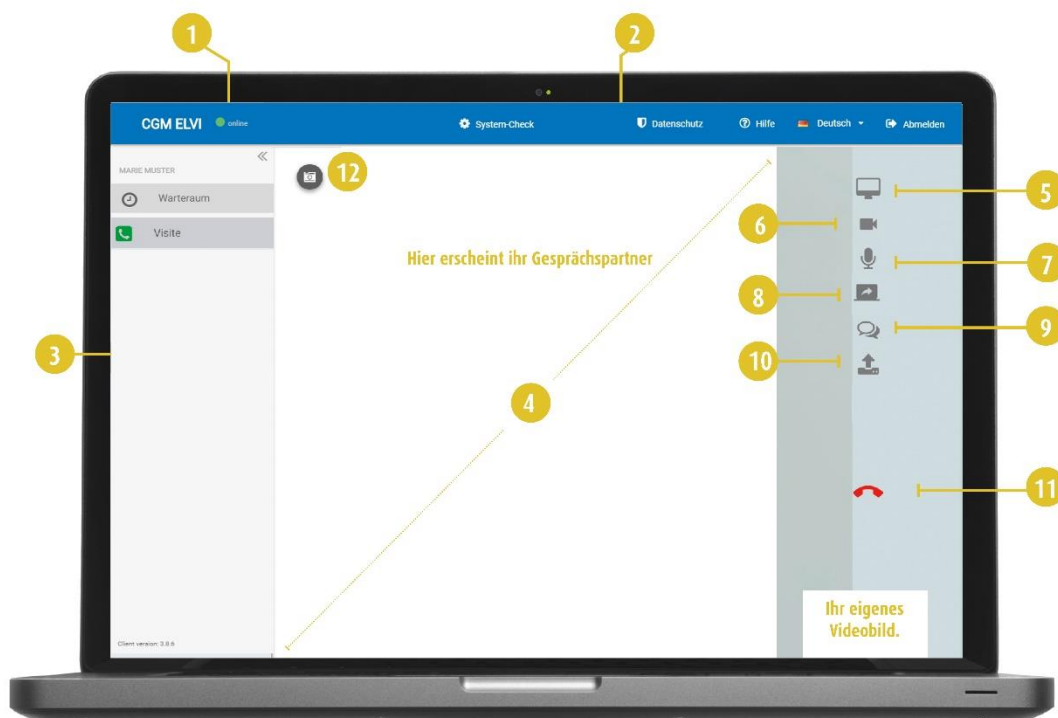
1

2

CGM ELVI online

System-Check

Datenschutz

Hilfe

Deutsch

Abmelden

MARIE MUSTER

Warteraum

Visite

12

Hier erscheint ihr Gesprächspartner

5

6

7

8

9

10

3

4

11

Ihr eigenes Videobild.

Client version: 3.0.6